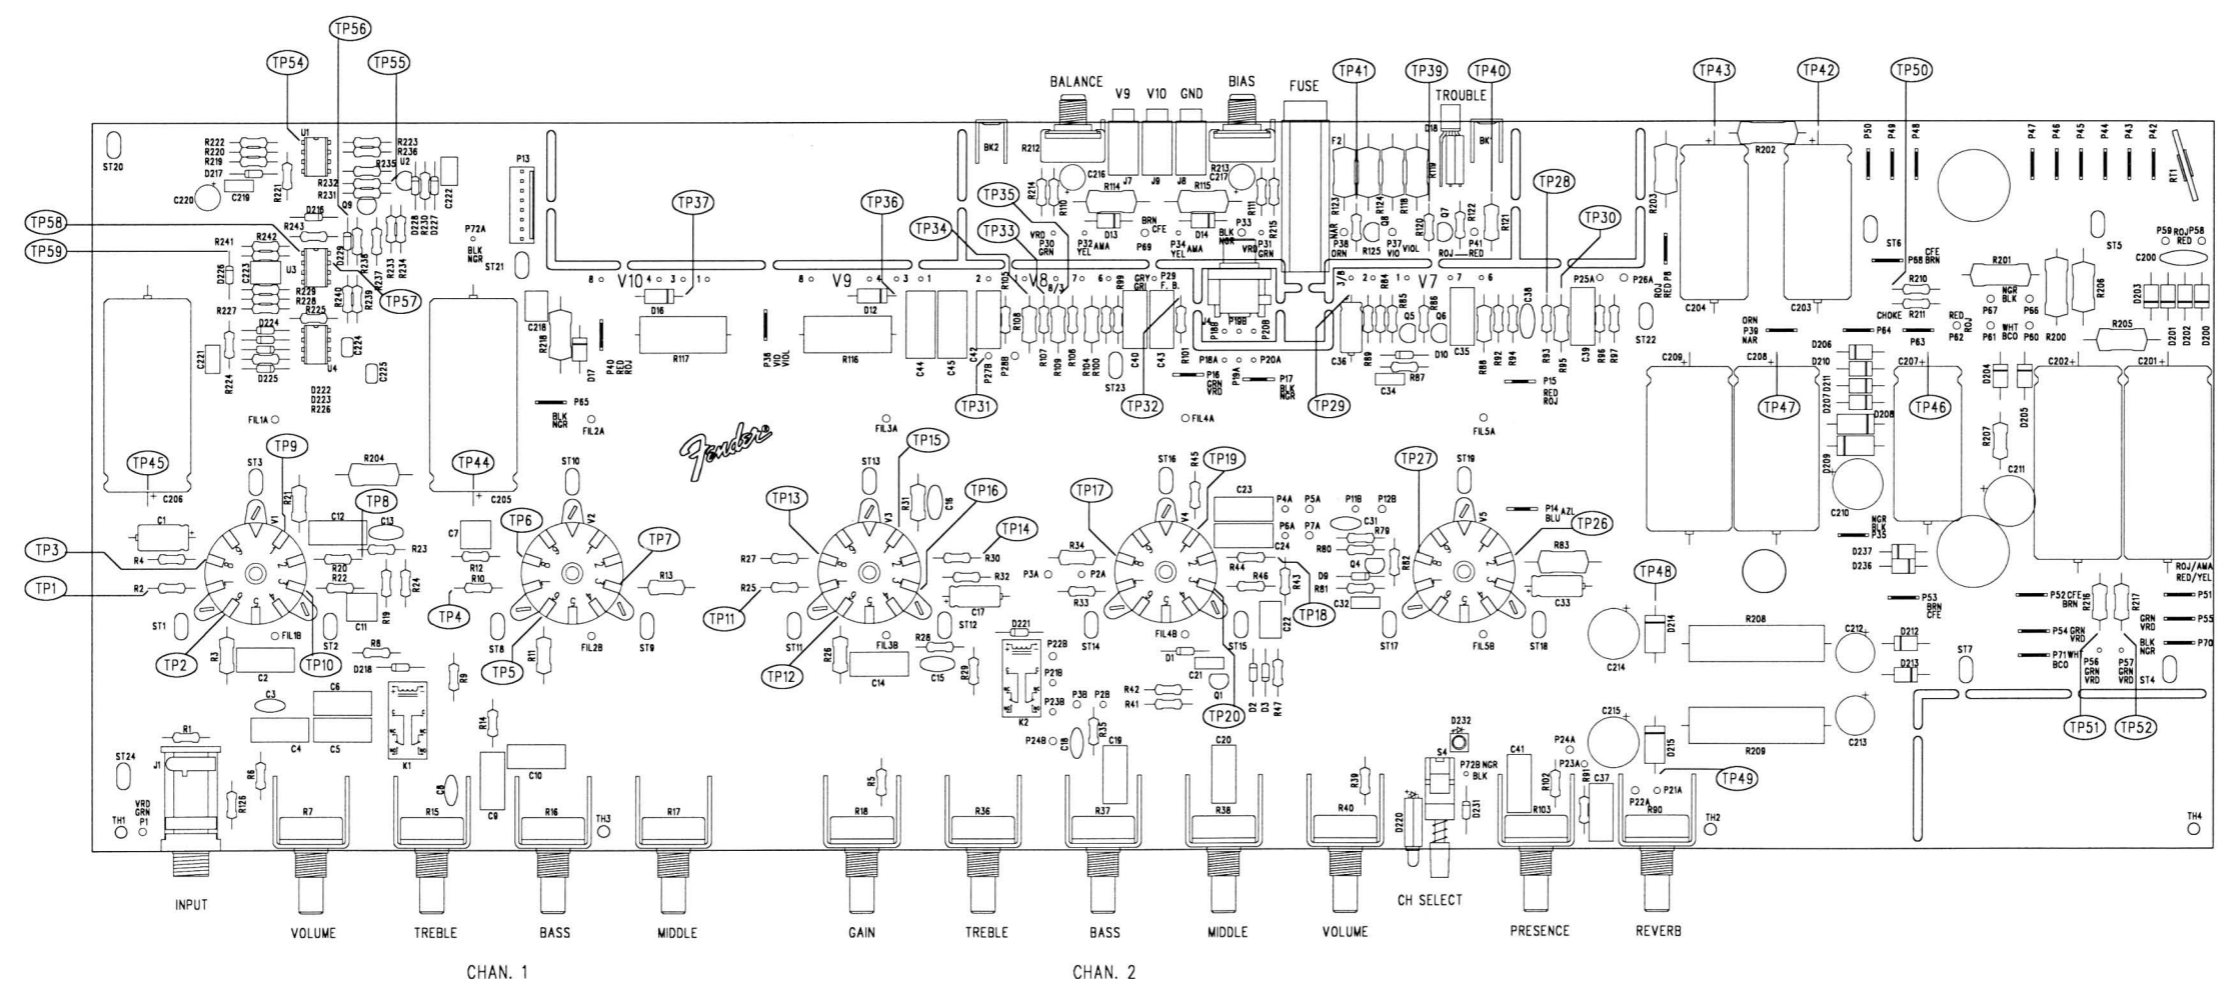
TP54 TP56 TP55
BALANCE V9 V10 GND BIAS FUSE TP41 TP39 TP40 TROUBLE TP43 TP42 TP50

ST20
R222 R220 R219 D217 C220 C219 R221 U1 R223 R236 R235 U2 R232 R231 C222
P13
BK2 R212 C216 R214 R110 J7 J9 J8 R114 R115 D13 BRN CFE D14 R213 C217 R111 R215 P33
F2 R123 R124 R118 R119 D18 BK1 R202 P50 P49 P48 P47 P46 P45 P44 P43 P42 RT1

TP58 TP59 R241 R242 D226 C223 U3 R229 R228 R227 R225 R240 R239 R238 R237 R233 R234 D229 D228 R230 R227 D216 R243 TP57
P72A BLK NGR ST21
TP37 TP36 TP35 TP34 TP33 VRD P30 GRN P32 AMA YEL P69 P34 AMA YEL BLK NGR VRD P31 GRN
NAR P38 ORN R125 Q8 P37 VIO VIOL R120 Q7 R122 P41 RED ROJ R121
TP28 TP30 R203 ST6 P68 CFE BRN ST5 P59 ROJ P58 RED C200

8 V10 4 3 1 8 V9 4 3 1 2 R103 V8 8/3 7 6 R99 GRY GRI P29 F. B. 3/8 2 R84 V7 7 6 R86 R85 Q5 Q6 C38 P25A P26A
R210 R201 NGR BLK R200 R206 D203 D201 D202 D200
C221 R224 D224 D225 U4 C224 C225 D222 D223 R226
C218 R218 D17 P40 RED ROJ D16 R117 P38 VIO VIOL D12 R116 C44 C45 C42 P27B P28B R108 R107 R109 R106 R104 R100 ST23 C40 C43 R101 P18A P20A P16 GRN VRD P19A P17 BLK NGR P18B P19B P20B J4
C36 R89 R87 C34 D10 C35 R88 R92 R94 R93 R95 C39 R96 R97 P15 RED ROJ
ROJ RED P8 C204 C203 CHOKE R211 P63 P67 P66 WHT BCO RED ROJ P62 P61 P60 ORN P39 NAR P64 ST22 D206 D210 D207 D211 D208 R205
FIL1A P65 BLK NGR FIL2A FIL3A TP31 TP32 FIL4A TP29 FIL5A
C209 C208 TP47 C207 TP46 D204 D205 C202 C201
TP45 C206 TP9 ST3 R204 TP44 C205 ST10 ST13 TP15 TP16 ST16 R45 TP19 TP27 ST19 R207 C211 D209 C210 NGR BLK P35 D237 D236
TP8 C1 V1 R21 C12 C13 R23 C7 TP6 V2 TP7 TP13 V3 R31 C16 TP14 TP17 V4 C23 P4A P5A P11B P12B P6A P7A C31 R79 R80 Q4 R82 P14 AZL BLU V5 TP26 R83
TP3 TP1 R4 R2 R20 R22 R19 R24 R12 R10 TP4 R13 R27 R25 TP11 R30 R32 C17 R34 P3A P2A R33 R44 R46 R43 C24 D9 R81 C32 TP18 C22 C33 TP48 D214
ST1 FIL1B TP2 TP10 C11 R8 D218 R3 ST2 C2 ST8 TP5 R11 FIL2B ST9 ST11 TP12 R26 FIL3B C14 R28 C15 R29 ST12 D221 P22B P21B P23B K2 ST14 FIL4B D1 C21 Q1 ST15 D2 D3 R47 TP20 ST17 FIL5B ST18
R208 C212 D212 D213 C214 ST7 P52 CFE BRN P54 GRN VRD P71 WHT BCO R216 R217 P56 GRN VRD P57 GRN VRD GRN VRD BLK NGR ST4 P51 P55 P70 P53 BRN CFE ROJ/AMA RED/YEL
C3 C6 C4 C5 K1 R9 R14 C10 R1 ST24 J1 R6 R126 C8 C9 R5 P3B P2B P24B C18 R35 C19 R42 R41 C20 D232 S4 P72B NGR BLK C41 P24A P23A R102 R91 C37 C215 D215 R209 C213 TP49 TP51 TP52 P22A P21A
TH1 VRD GRN P1 R7 R15 R16 TH3 R17 R18 R36 R37 R38 R39 R40 D220 D231 R103 R90 TH2 TH4
INPUT
VOLUME TREBLE BASS MIDDLE GAIN TREBLE BASS MIDDLE VOLUME CH SELECT PRESENCE REVERB
CHAN. 1 CHAN. 2